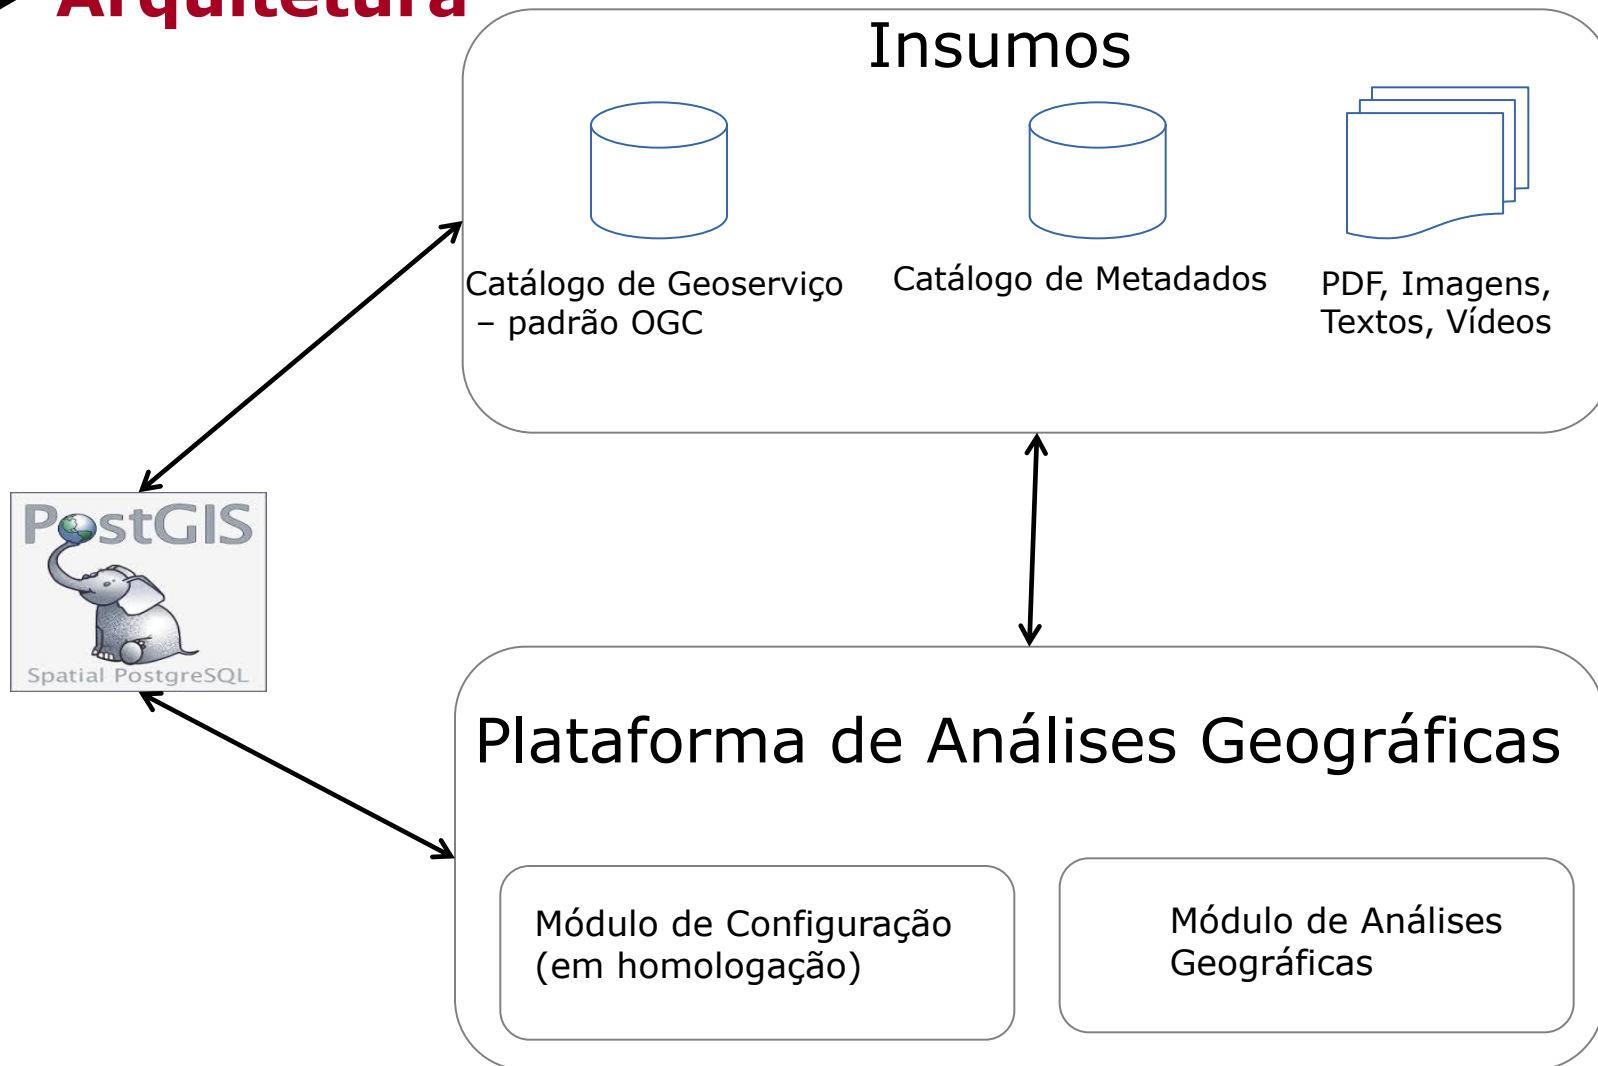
Arquitetura

Insumos

Catálogo de Geoserviço – padrão OGC

Catálogo de Metadados

PDF, Imagens, Textos, Vídeos

PostGIS
Spatial PostgreSQL

Plataforma de Análises Geográficas

Módulo de Configuração (em homologação)

Módulo de Análises Geográficas